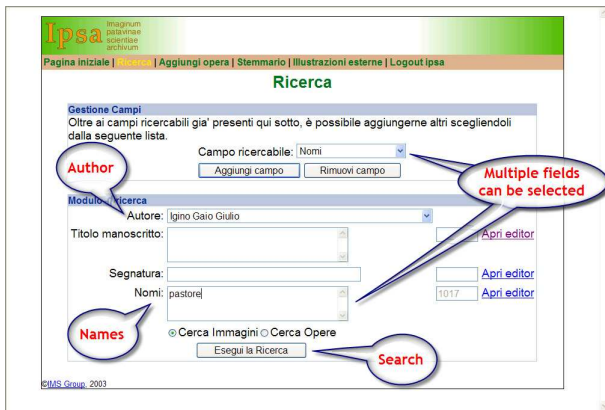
Ipsa imaginum patavinae scientiae archivum

Pagina iniziale | Ricerca | Aggiungi opera | Stemmario | Illustrazioni esterne | Logout ipsa

Ricerca

Gestione Campi

Oltre ai campi ricercabili gia' presenti qui sotto, è possibile aggiungerne altri scegliendoli dalla seguente lista.

Campo ricercabile: Nomi

Aggiungi campo Rimuovi campo

Author

Multiple fields can be selected

Modulo di ricerca

Autore: Igino Gaio Giulio

Titolo manoscritto: Apri editor

Segnatura: Apri editor

Nomi: pastore 1017 Apri editor

Names

Cerca Immagini Cerca Opere

Esegui la Ricerca

Search

©IMS Group, 2003